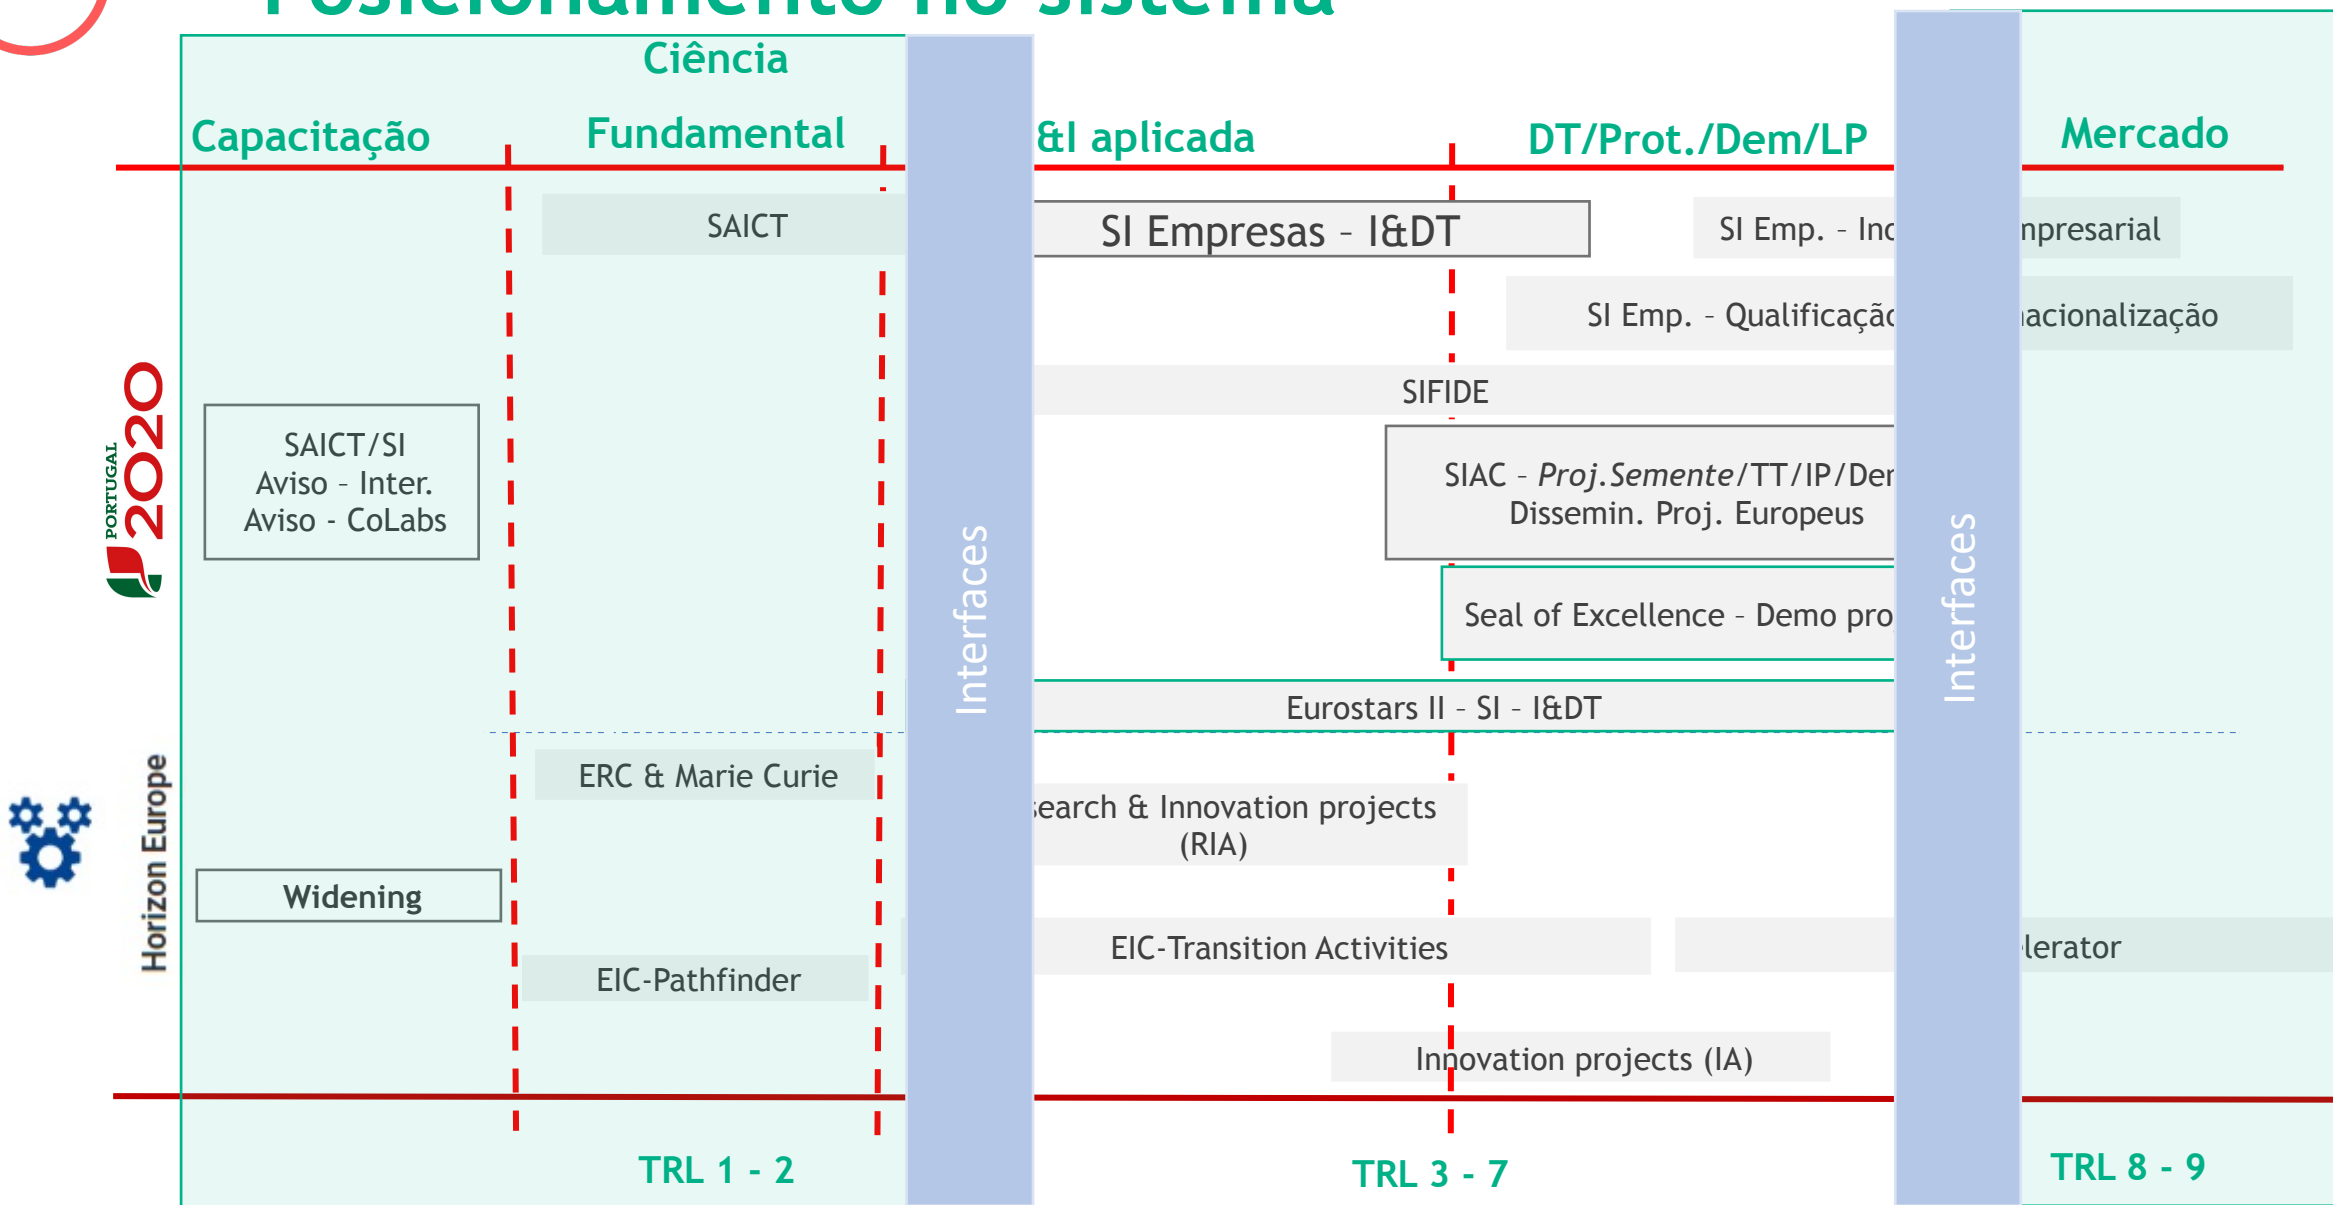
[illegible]

Capacitação

Ciência Fundamental

&I aplicada

DT/Prot./Dem/LP

Mercado

PORTUGAL 2020

Horizon Europe

SAICT

SAICT/SI
Aviso - Inter.
Aviso - CoLabs

Interfaces

SI Empresas - I&DT

SI Emp. - Inc

npresarial

SI Emp. - Qualificaçã

acionalização

SIFIDE

SIAC - *Proj.Semente*/TT/IP/Der
Dissemin. Proj. Europeus

Seal of Excellence - Demo pro

Eurostars II - SI - I&DT

Interfaces

ERC & Marie Curie

earch & Innovation projects (RIA)

Widening

EIC-Transition Activities

lerator

EIC-Pathfinder

Innovation projects (IA)

TRL 1 - 2

TRL 3 - 7

TRL 8 - 9